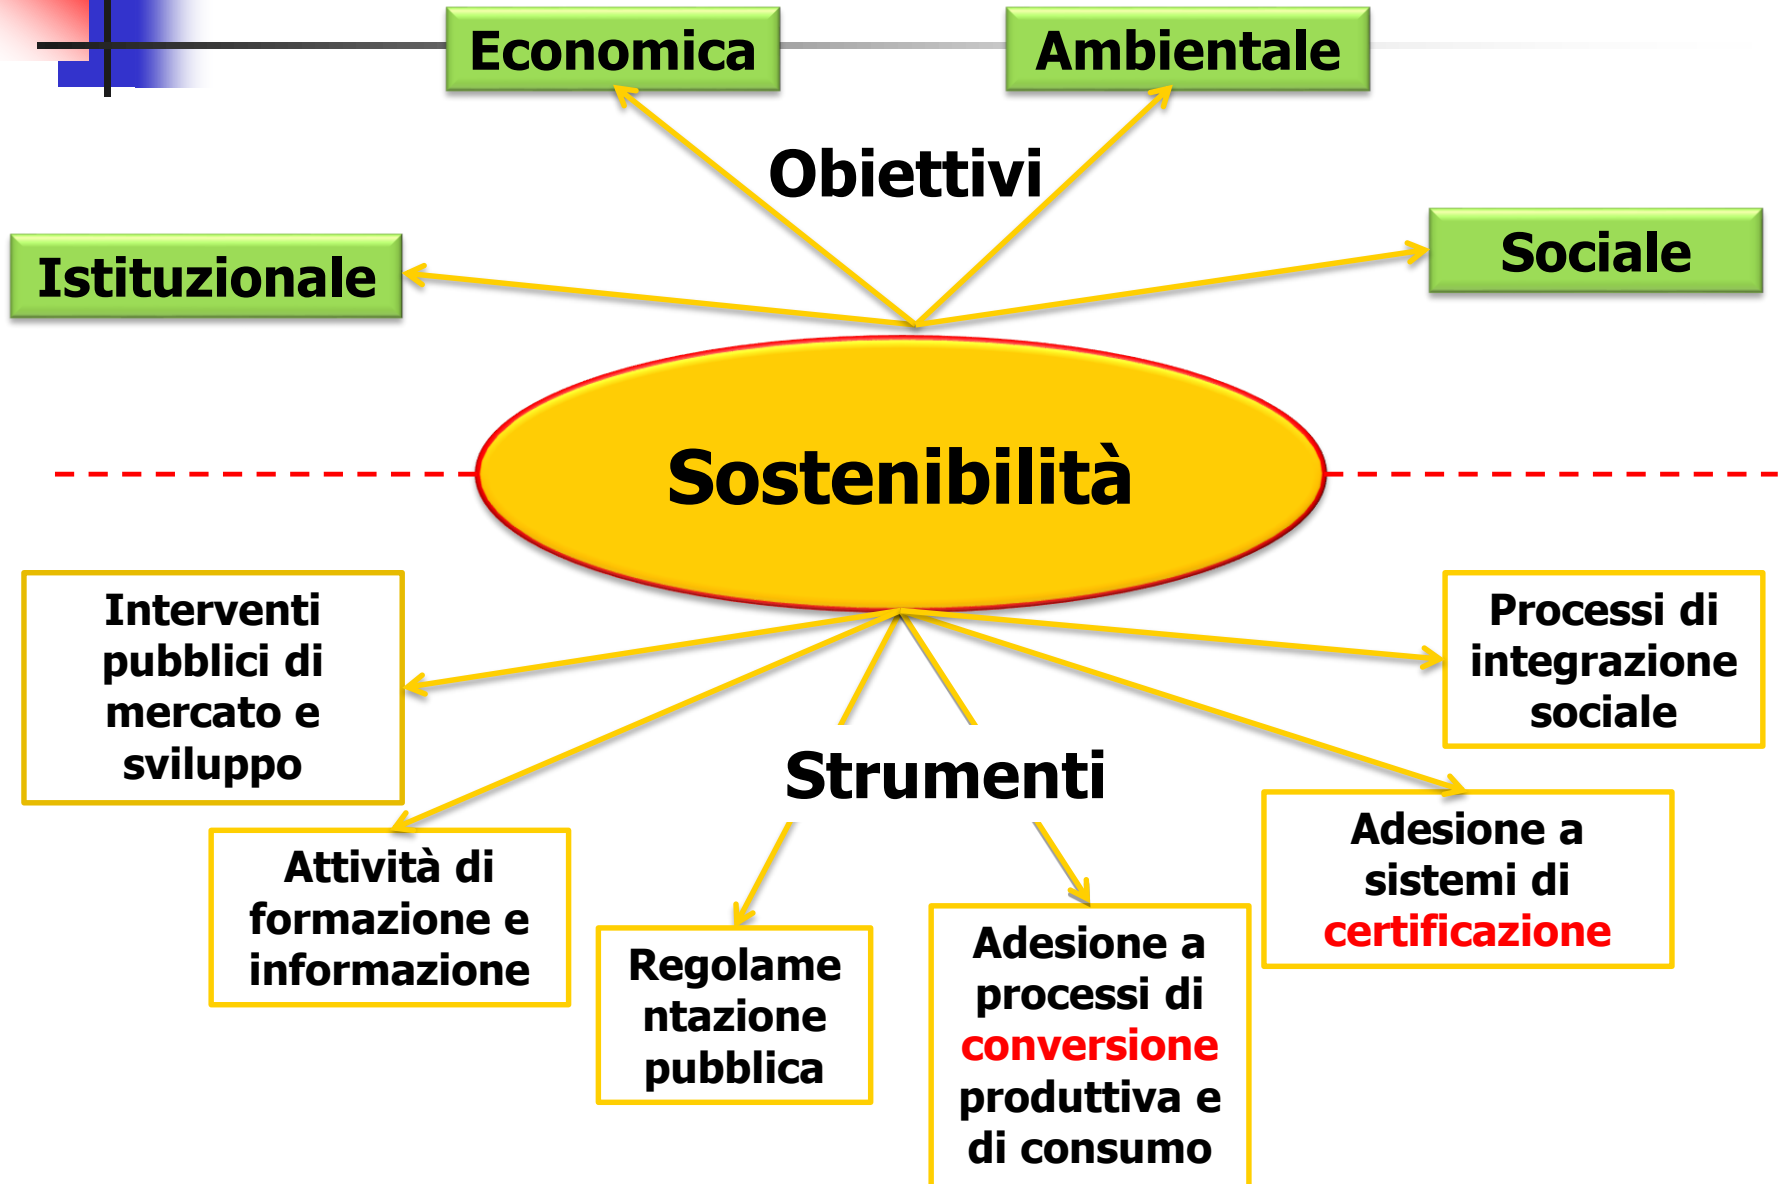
Economica

Ambientale

Obiettivi

Istituzionale

Sociale

Sostenibilità

Interventi pubblici di mercato e sviluppo

Processi di integrazione sociale

Strumenti

Adesione a sistemi di certificazione

Attività di formazione e informazione

Regolamentazione pubblica

Adesione a processi di conversione produttiva e di consumo